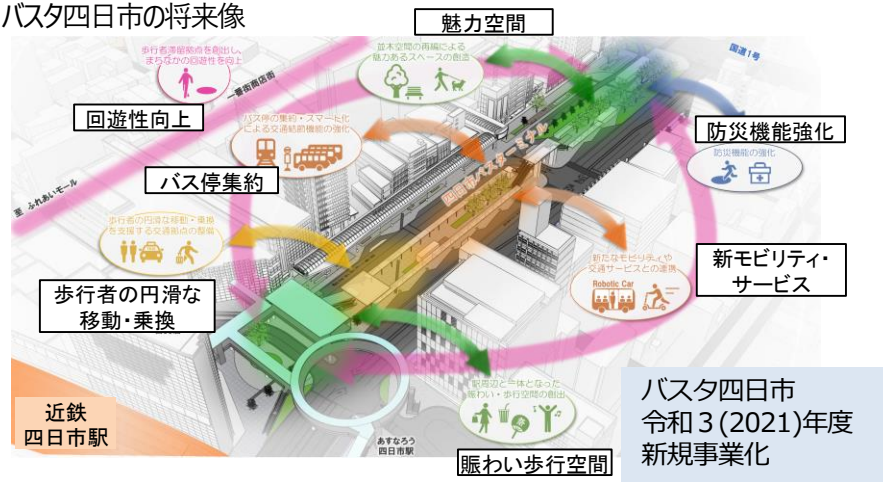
バスタ四日市の将来像

魅力空間

並木空間の再編による魅力あるスペースの創出

歩行者滞留能力を創出し、まちなかの回遊性を向上

一番街商店街

国道1号

回遊性向上

バス停の集約・スマート化による交通結節機能の強化

防災機能強化

防災機能の強化

バス停集約

ふれあいモール

歩行者の円滑な移動・乗換を支援する交通拠点の整備

新たなモビリティや交通サービスとの連携

Robotic Car

新モビリティ・サービス

歩行者の円滑な移動・乗換

駅周辺と一体となった賑わい・歩行空間の創出

近鉄四日市駅

あすなろう四日市駅

賑わい歩行空間

バスタ四日市
令和３(2021)年度
新規事業化